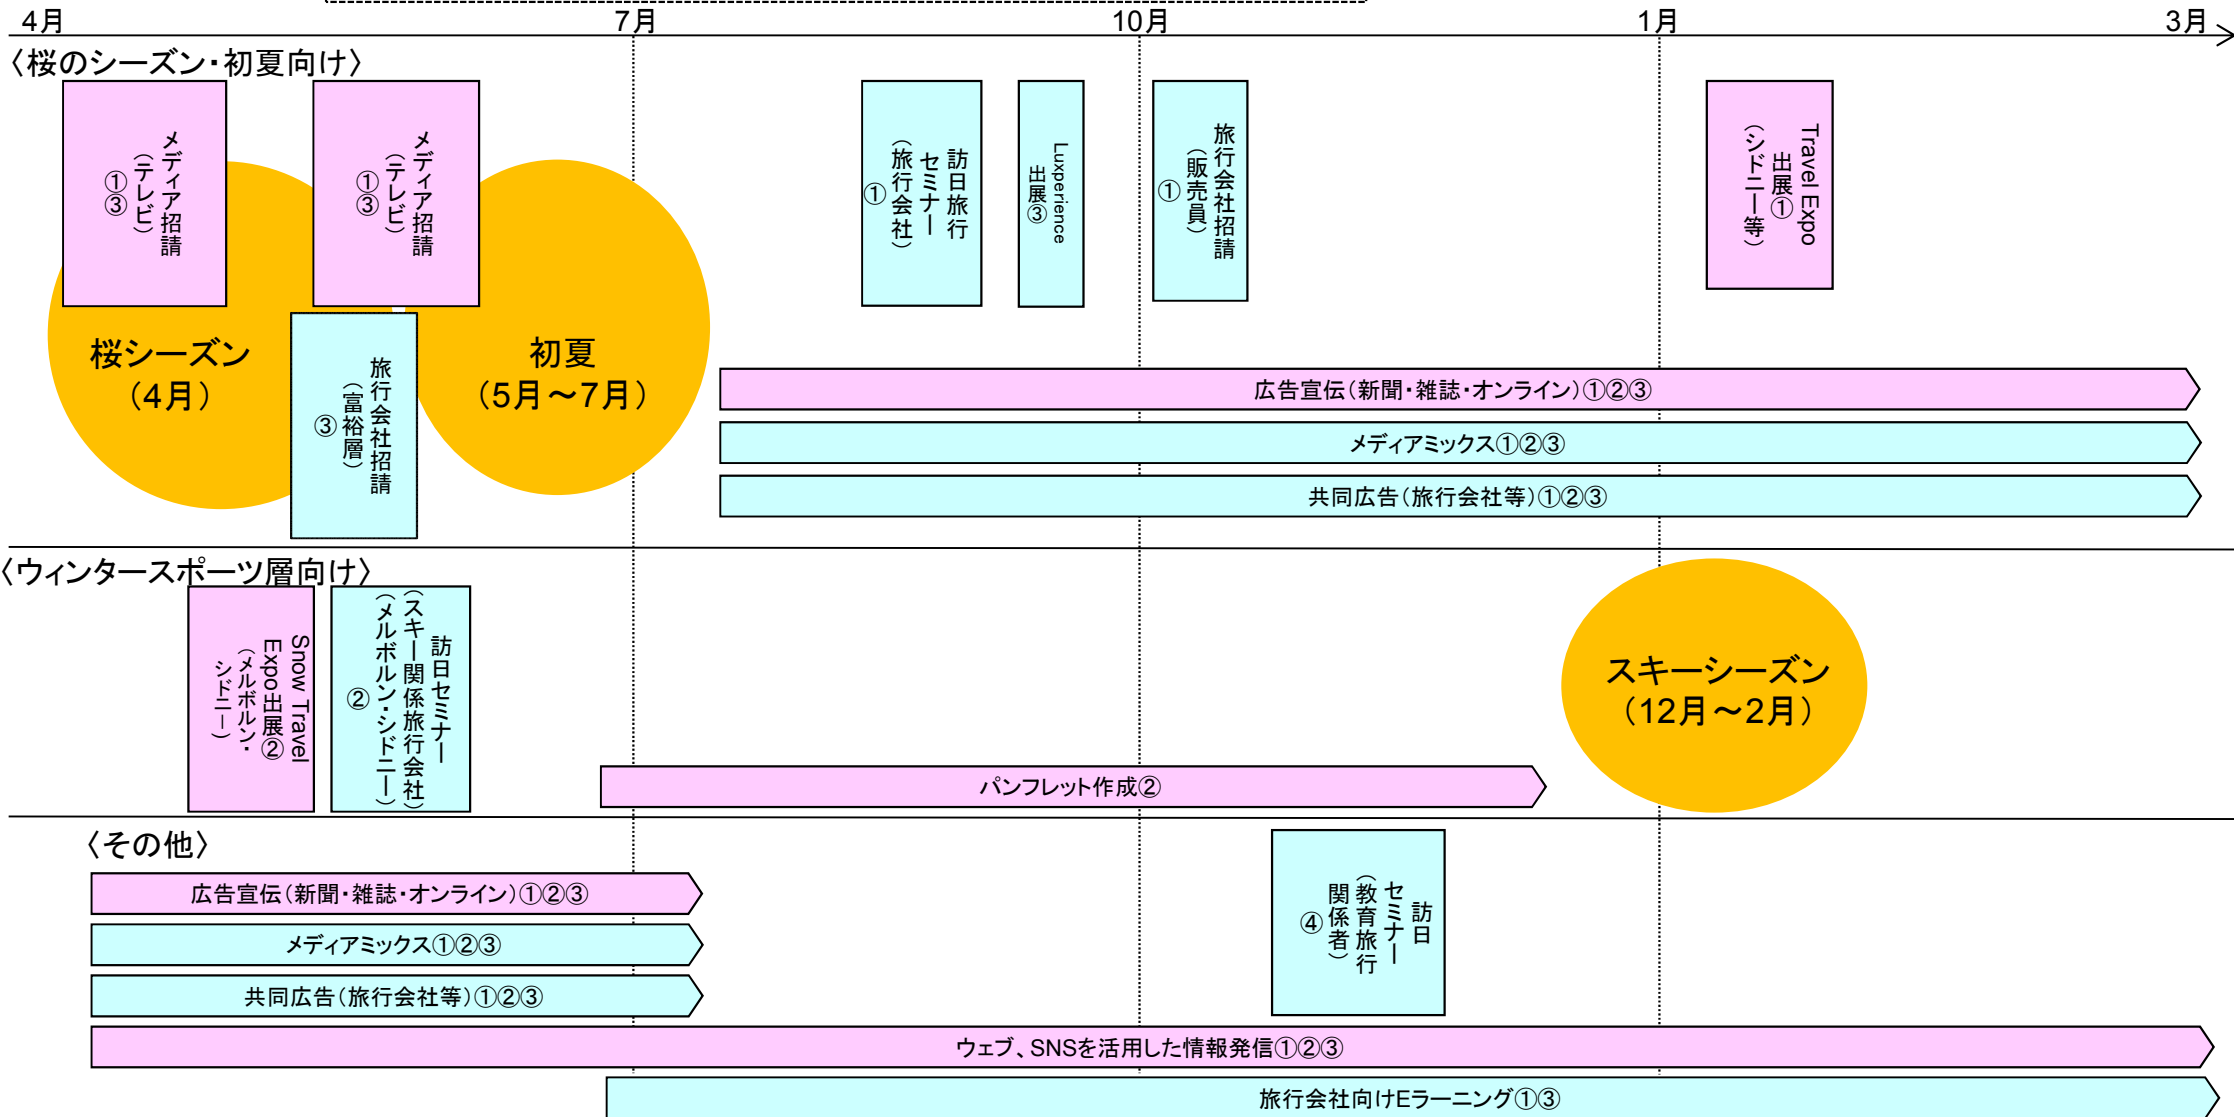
4月 7月 10月 1月 3月

〈桜のシーズン・初夏向け〉

メディア招請（テレビ）①③

メディア招請（テレビ）①③

桜シーズン（4月）

旅行会社招請（富裕層）③

初夏（5月～7月）

訪日旅行セミナー（旅行会社）①

Luxperience出展③

旅行会社招請（販売員）①

Travel Expo出展①（シドニー等）

広告宣伝（新聞・雑誌・オンライン）①②③

メディアミックス①②③

共同広告（旅行会社等）①②③

〈ウィンタースポーツ層向け〉

Snow Travel Expo出展②（メルボルン・シドニー）

訪日セミナー（スキー関係旅行会社）（メルボルン・シドニー）②

スキーシーズン（12月～2月）

パンフレット作成②

〈その他〉

広告宣伝（新聞・雑誌・オンライン）①②③

メディアミックス①②③

共同広告（旅行会社等）①②③

訪日セミナー（教育旅行関係者）④

ウェブ、SNSを活用した情報発信①②③

旅行会社向けEラーニング①③